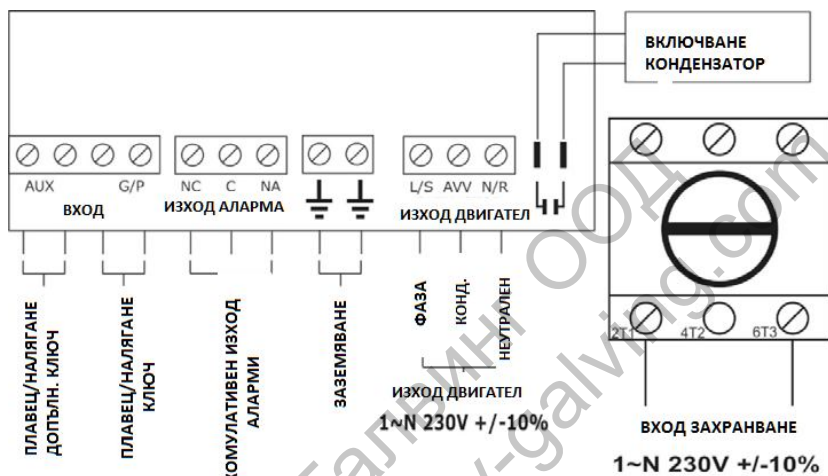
ВКЛЮЧВАНЕ КОНДЕНЗАТОР

AUX G/P
ВХОД

NC C NA
ИЗХОД АЛАРМА

L/S AVV N/R
ИЗХОД ДВИГАТЕЛ

ПЛАВЕЦ/НАЛЯГАНЕ ДОПЪЛН. КЛЮЧ

ПЛАВЕЦ/НАЛЯГАНЕ КЛЮЧ

КОМУЛАТИВЕН ИЗХОД АЛАРМИ

ЗАЗЕМЯВАНЕ

ФАЗА
КОНД.
НЕУТРАЛЕН

ИЗХОД ДВИГАТЕЛ
1~N 230V +/-10%

2T1 4T2 6T3

ВХОД ЗАХРАНВАНЕ
1~N 230V +/-10%

Гальвин ООД
www.galving.com